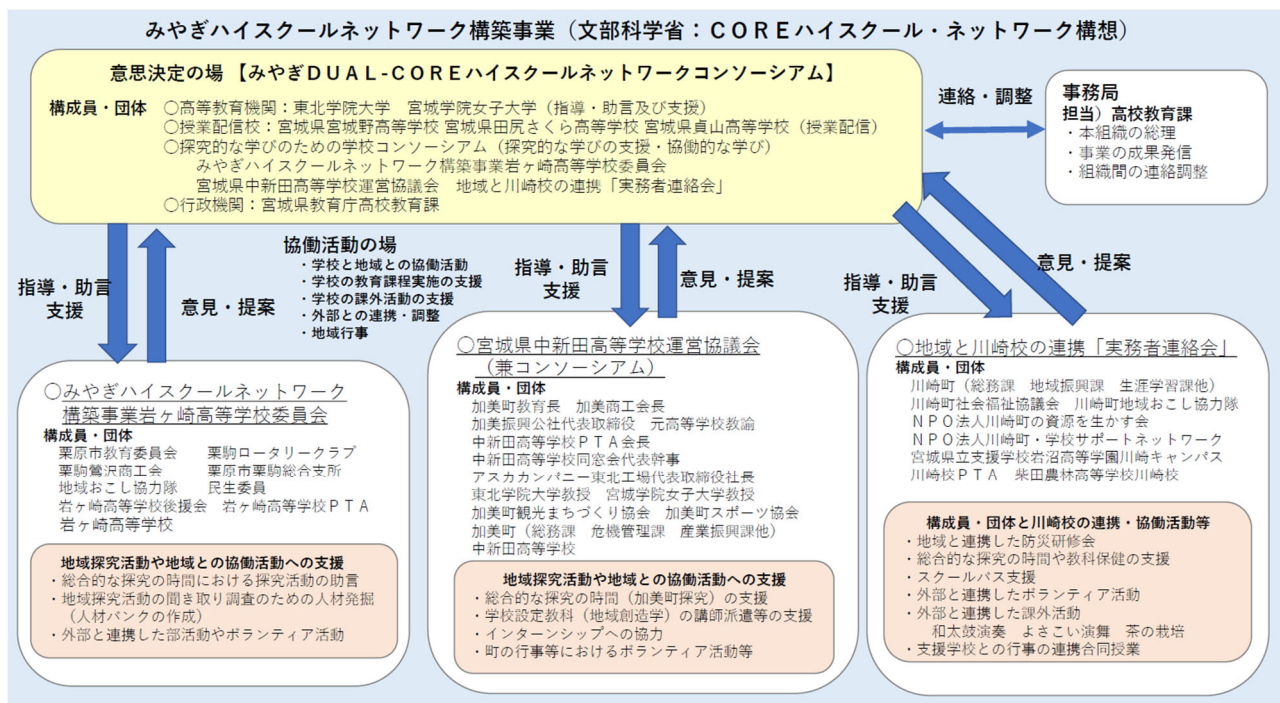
みやぎハイスクールネットワーク構築事業（文部科学省：COREハイスクール・ネットワーク構想）

意思決定の場 【みやぎDUAL-COREハイスクールネットワークコンソーシアム】

構成員・団体 ○高等教育機関：東北学院大学 宮城学院女子大学（指導・助言及び支援）
○授業配信校：宮城県宮城野高等学校 宮城県田尻さくら高等学校 宮城県貞山高等学校（授業配信）
○探究的な学びのための学びコンソーシアム（探究的な学びの支援・協働的な学び）
みやぎハイスクールネットワーク構築事業岩ヶ崎高等学校委員会
宮城県中新田高等学校運営協議会 地域と川崎校の連携「実務者連絡会」
○行政機関：宮城県教育庁高校教育課

連絡・調整

事務局
担当）高校教育課
・本組織の総理
・事業の成果発信
・組織間の連絡調整

指導・助言
支援

意見・提案

協働活動の場
・学校と地域との協働活動
・学校の教育課程実施の支援
・学校の課外活動の支援
・外部との連携・調整
・地域行事

指導・助言
支援

意見・提案

指導・助言
支援

意見・提案

○みやぎハイスクールネットワーク構築事業岩ヶ崎高等学校委員会
構成員・団体
栗原市教育委員会 栗駒ロータリークラブ
栗駒鶯沢商工会 栗原市栗駒総合支所
地域おこし協力隊 民生委員
岩ヶ崎高等学校後援会 岩ヶ崎高等学校PTA
岩ヶ崎高等学校

地域探究活動や地域との協働活動への支援
・総合的な探究の時間における探究活動の助言
・地域探究活動の聞き取り調査のための人材発掘（人材バンクの作成）
・外部と連携した部活動やボランティア活動

○宮城県中新田高等学校運営協議会（兼コンソーシアム）
構成員・団体
加美町教育長 加美商工会長
加美振興公社代表取締役 元高等学校教諭
中新田高等学校PTA会長
中新田高等学校同窓会代表幹事
アスカカンパニー東北工場代表取締役社長
東北学院大学教授 宮城学院女子大学教授
加美町観光まちづくり協会 加美町スポーツ協会
加美町（総務課 危機管理課 産業振興課他）
中新田高等学校

地域探究活動や地域との協働活動への支援
・総合的な探究の時間（加美町探究）の支援
・学校設定教科（地域創造学）の講師派遣等の支援
・インターンシップへの協力
・町の行事等におけるボランティア活動等

○地域と川崎校の連携「実務者連絡会」
構成員・団体
川崎町（総務課 地域振興課 生涯学習課他）
川崎町社会福祉協議会 川崎町地域おこし協力隊
NPO法人川崎町の資源を生かす会
NPO法人川崎町・学校サポートネットワーク
宮城県立支援学校岩沼高等学園川崎キャンパス
川崎校PTA 柴田農林高等学校川崎校

構成員・団体と川崎校の連携・協働活動等
・地域と連携した防災研修会
・総合的な探究の時間や教科保健の支援
・スクールバス支援
・外部と連携したボランティア活動
・外部と連携した課外活動
和太鼓演奏 よさこい演舞 茶の栽培
・支援学校との行事の連携合同授業